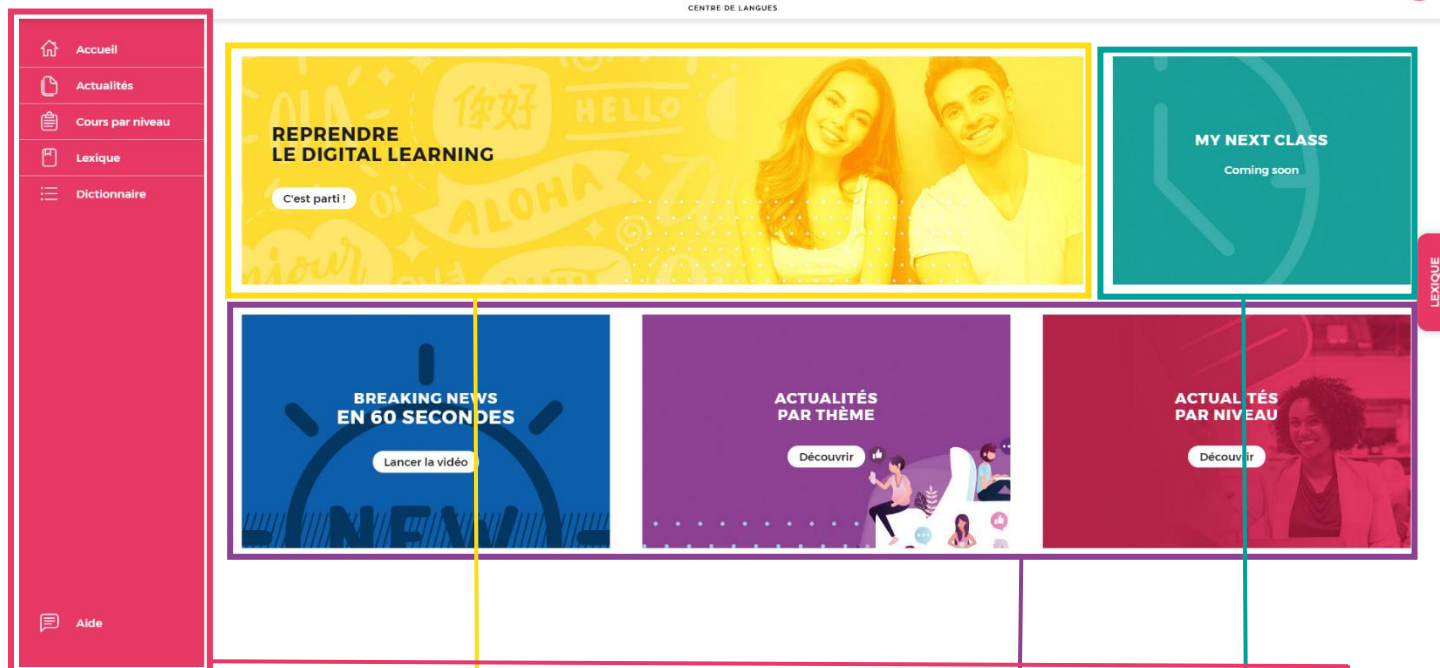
CENTRE DE LANGUES

Accueil
Actualités
Cours par niveau
Lexique
Dictionnaire

REPRENDRE
LE DIGITAL LEARNING

C'est parti !

你好 HELLO OLA ALOHA Oi

MY NEXT CLASS
Coming soon

LEXIQUE

BREAKING NEWS
EN 60 SECONDES

Lancer la vidéo

NEW

ACTUALITÉS
PAR THÈME

Découvrir

ACTUALITÉS
PAR NIVEAU

Découvrir

Aide